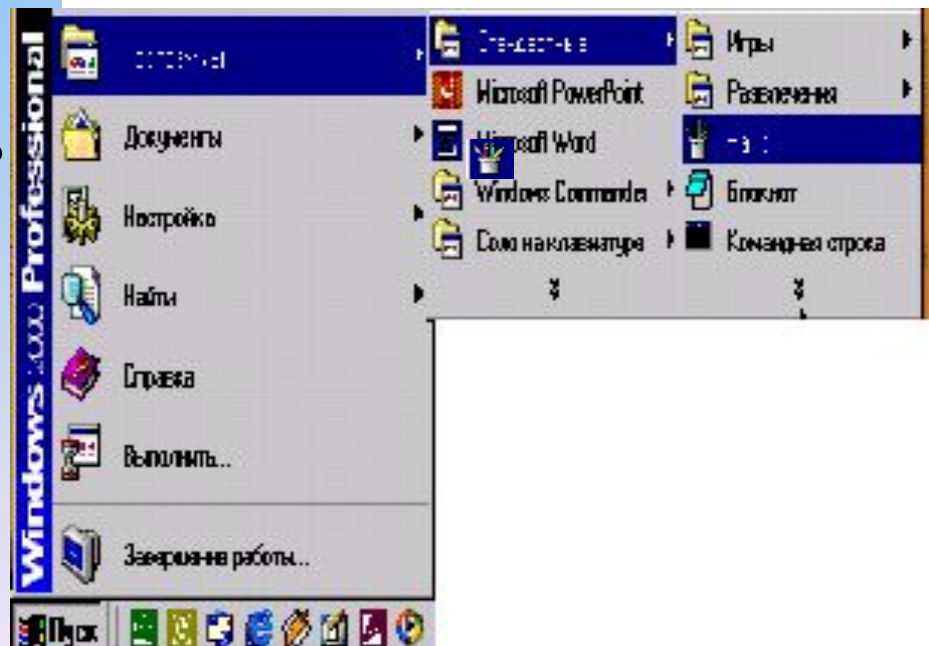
Windows 2000 Professional

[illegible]

Документы

Настройка

Найти

Справка

Выполнить...

Завершение работы...

Пуск

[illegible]

Microsoft PowerPoint

Microsoft Word

Windows Commander

Соло на клавиатуре

Игры

Развлечения

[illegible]

Блокнот

Командная строка